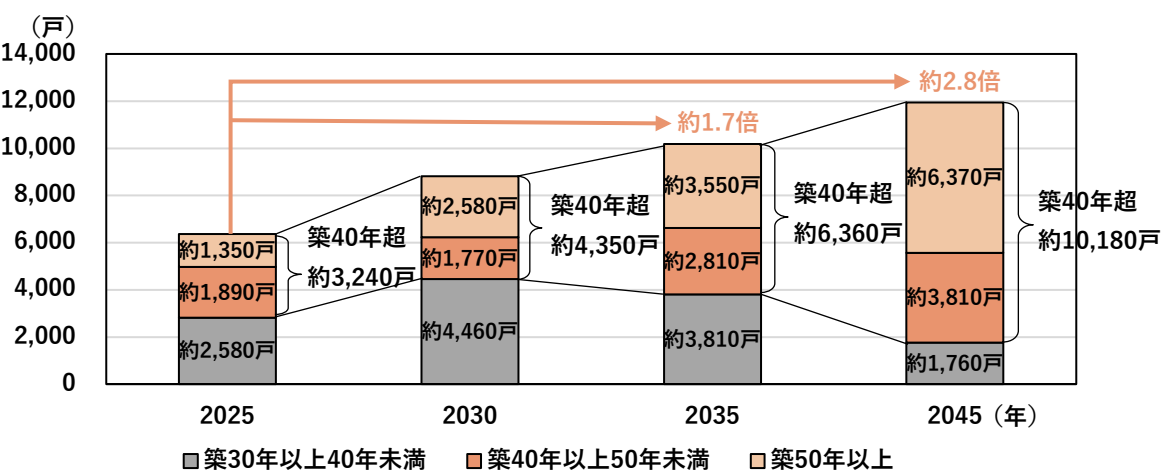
（戸）
14,000
12,000
10,000
8,000
6,000
4,000
2,000
0

約2.8倍
約1.7倍

約1,350戸
約1,890戸
約2,580戸
築40年超
約3,240戸

約2,580戸
約1,770戸
約4,460戸
築40年超
約4,350戸

約3,550戸
約2,810戸
約3,810戸
築40年超
約6,360戸

約6,370戸
約3,810戸
約1,760戸
築40年超
約10,180戸

2025
2030
2035
2045（年）

築30年以上40年未満
築40年以上50年未満
築50年以上